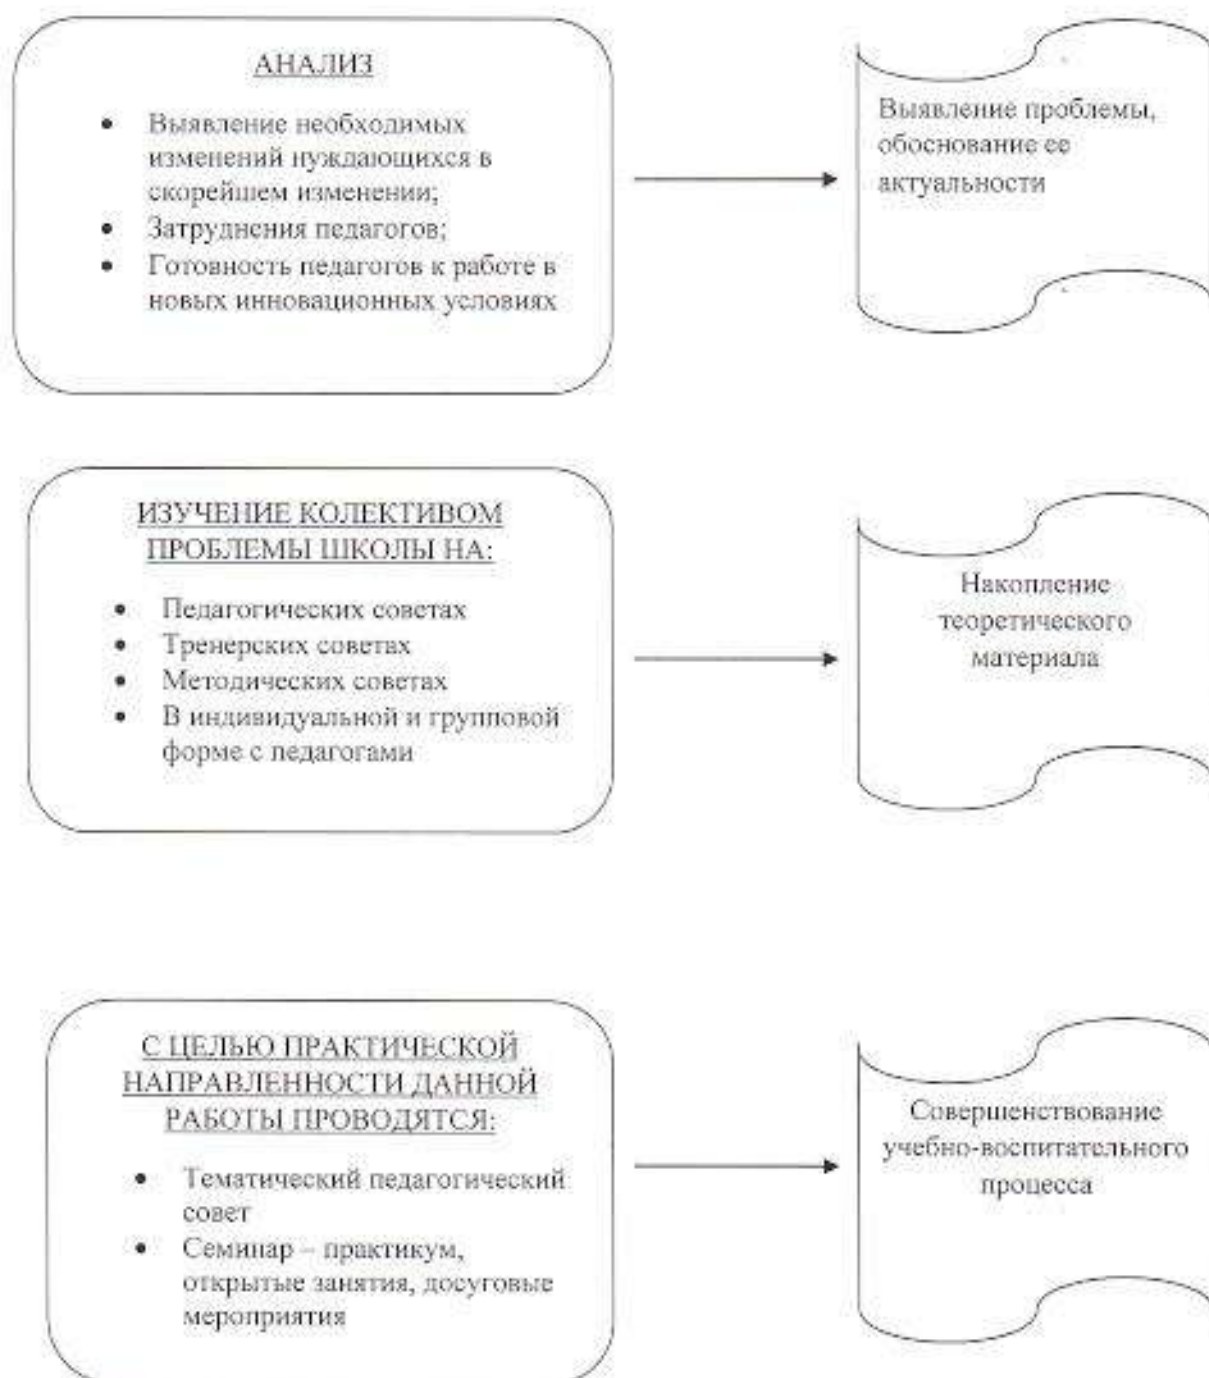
АНАЛИЗ

- Выявление необходимых изменений нуждающихся в скорейшем изменении;
- Затруднения педагогов;
- Готовность педагогов к работе в новых инновационных условиях

Выявление проблемы, обоснование ее актуальности

ИЗУЧЕНИЕ КОЛЕКТИВОМ ПРОБЛЕМЫ ШКОЛЫ НА:

- Педагогических советах
- Тренерских советах
- Методических советах
- В индивидуальной и групповой форме с педагогами

Накопление теоретического материала

С ЦЕЛЬЮ ПРАКТИЧЕСКОЙ НАПРАВЛЕННОСТИ ДАННОЙ РАБОТЫ ПРОВОДЯТСЯ:

- Тематический педагогический совет
- Семинар – практикум, открытые занятия, досуговые мероприятия

Совершенствование учебно-воспитательного процесса